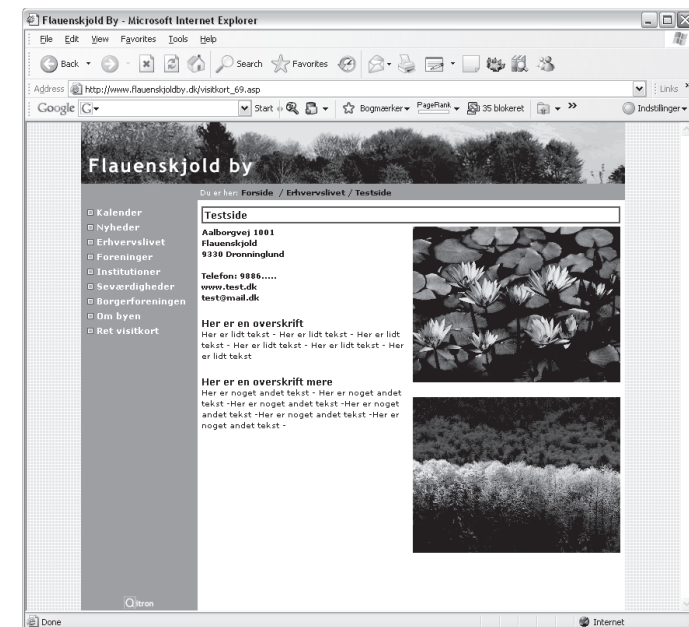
Flauenskjold By - Microsoft Internet Explorer

File Edit View Favorites Tools Help

Back Search Favorites

Address http://www.flauenskjoldby.dk/visitkort_69.asp

Links

Google G Start Bogmærker PageRank 35 blokeret Indstillinger

Flauenskjold by

Du er her: Forside / Erhvervslivet / Testside

Kalender
Nyheder
Erhvervslivet
Foreninger
Institutioner
Seværdigheder
Borgerforeningen
Om byen
Ret visitkort

Testside

Aalborgvej 1001
Flauenskjold
9330 Dronninglund

Telefon: 9886.....
www.test.dk
test@mail.dk

Her er en overskrift
Her er lidt tekst - Her er lidt tekst - Her er lidt tekst - Her er lidt tekst - Her er lidt tekst - Her er lidt tekst

Her er en overskrift mere
Her er noget andet tekst - Her er noget andet tekst -Her er noget andet tekst -Her er noget andet tekst -Her er noget andet tekst -Her er noget andet tekst -

Qitron

Done

Internet